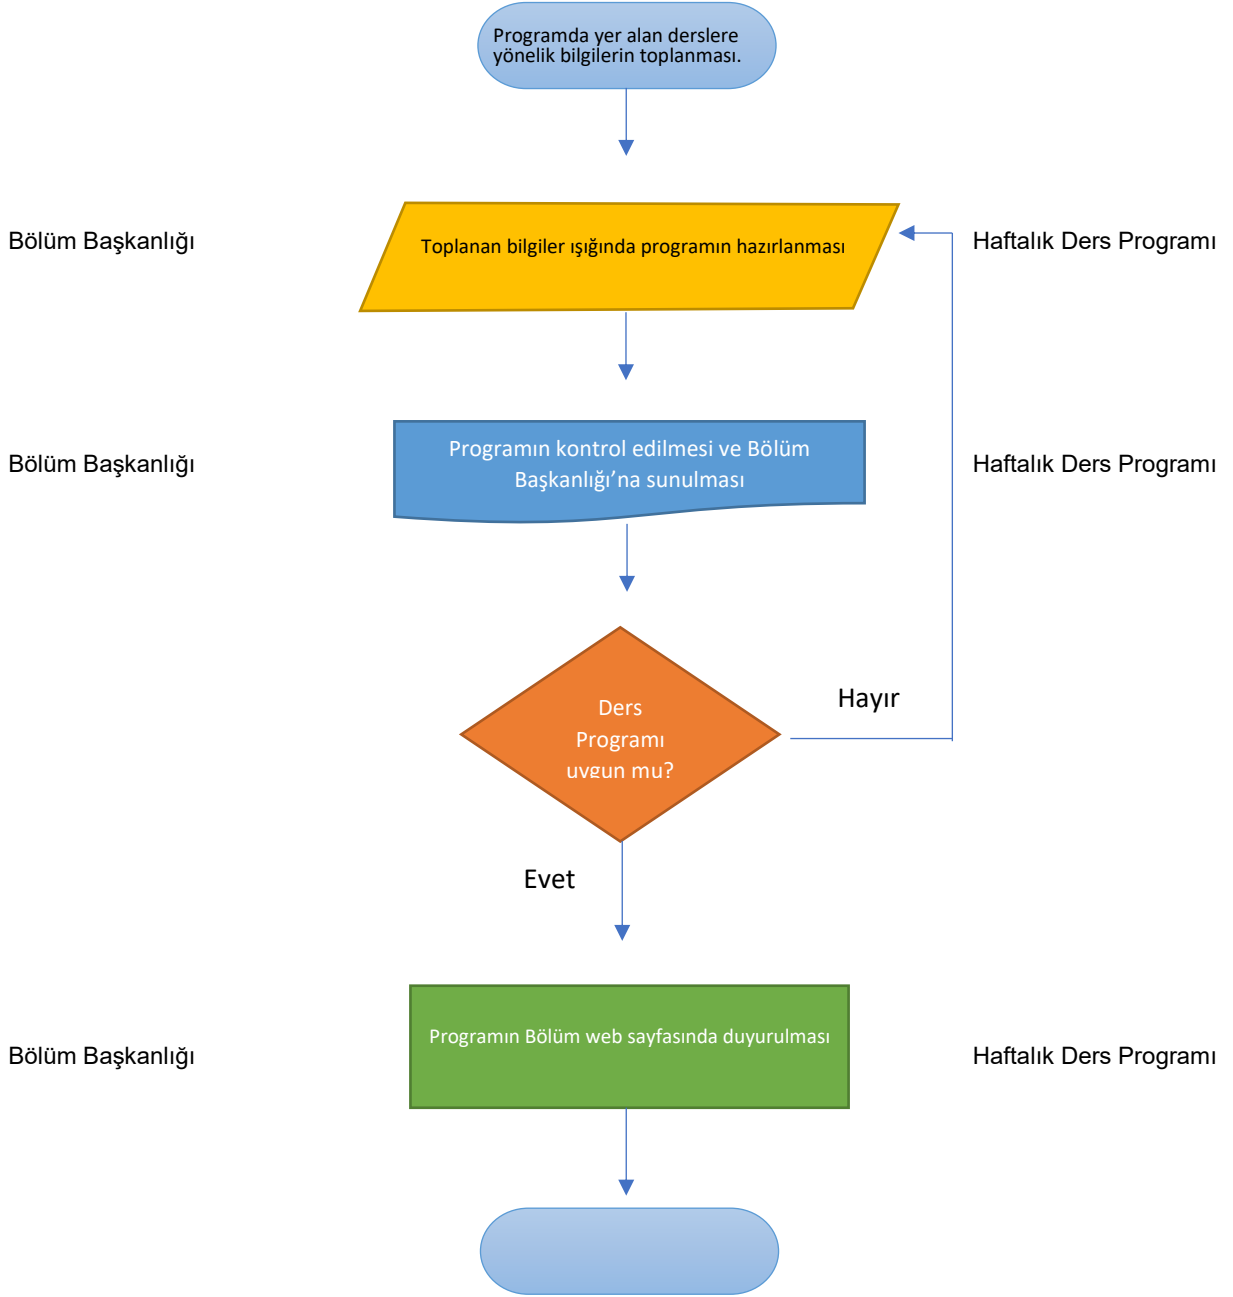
Programda yer alan derslere yönelik bilgilerin toplanması.

Bölüm Başkanlığı

Toplanan bilgiler ışığında programın hazırlanması

Haftalık Ders Programı

Bölüm Başkanlığı

Programın kontrol edilmesi ve Bölüm Başkanlığı'na sunulması

Haftalık Ders Programı

Ders Programı uygun mu?

Hayır

Evet

Bölüm Başkanlığı

Programın Bölüm web sayfasında duyurulması

Haftalık Ders Programı